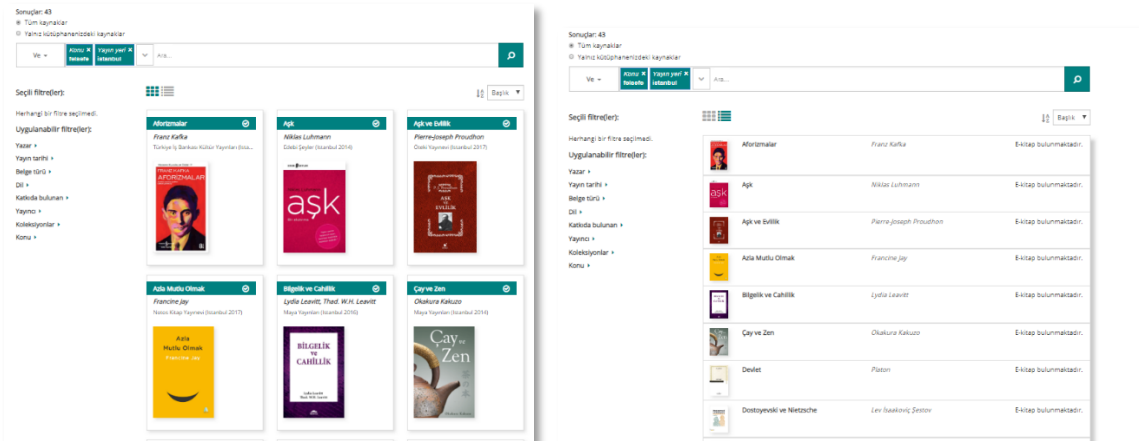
Sonuçlar: 43
Tüm kaynaklar
Yalnız kütüphanenizdeki kaynaklar

Ve
Konu × felsefe
Yayın yeri × istanbul
Ara...

Seçili filtre(ler):
Herhangi bir filtre seçilmedi.
Uygulanabilir filtre(ler):
Yazar
Yayın tarihi
Belge türü
Dil
Katkıda bulunan
Yayıncı
Koleksiyonlar
Konu

Başlık

Aforizmalar
Franz Kafka
Türkiye İş Bankası Kültür Yayınları (İsta...
FRANZ KAFKA AFORİZMALAR

Aşk
Niklas Luhmann
Ötekı Şeyler (İstanbul 2014)
aşk

Aşk ve Evlilik
Pierre-Joseph Proudhon
Öteki Yayınevi (İstanbul 2017)
AŞK VE EVLİLİK

Azla Mutlu Olmak
Francine Jay
Nemo Kitap Yayınevi (İstanbul 2017)
Azla Mutlu Olmak
Francine Jay

Bilgelik ve Cahillik
Lydia Leavitt, Thad. W.H. Leavitt
Maya Yayınları (İstanbul 2016)
BİLGELİK VE CAHİLLİK

Çay ve Zen
Okakura Kakuzo
Maya Yayınları (İstanbul 2014)
Çay ve Zen

Sonuçlar: 43
Tüm kaynaklar
Yalnız kütüphanenizdeki kaynaklar

Ve
Konu × felsefe
Yayın yeri × istanbul
Ara...

Seçili filtre(ler):
Herhangi bir filtre seçilmedi.
Uygulanabilir filtre(ler):
Yazar
Yayın tarihi
Belge türü
Dil
Katkıda bulunan
Yayıncı
Koleksiyonlar
Konu

Başlık

| | | | |
|---|---|---|---|
| Aforizmalar | Franz Kafka | E-kitap bulunmaktadır. |
| Aşk | Niklas Luhmann | E-kitap bulunmaktadır. |
| Aşk ve Evlilik | Pierre-Joseph Proudhon | E-kitap bulunmaktadır. |
| Azla Mutlu Olmak | Francine Jay | E-kitap bulunmaktadır. |
| Bilgelik ve Cahillik | Lydia Leavitt | E-kitap bulunmaktadır. |
| Çay ve Zen | Okakura Kakuzo | E-kitap bulunmaktadır. |
| Devlet | Platon | E-kitap bulunmaktadır. |
| Dostoyevski ve Nietzsche | Lev Isaakoviç Şestov | E-kitap bulunmaktadır. |